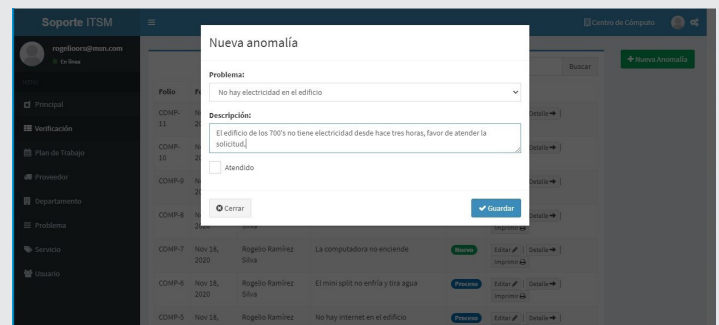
Soporte ITSM

Centro de Cómputo

rogelioors@msn.com
En línea

Principal
Verificación
Plan de Trabajo
Proveedor
Departamento
Problema
Servicio
Usuario

+ Nueva Anomalía

Buscar

| Folio | Fe | | | | |
|---|---|---|---|---|---|
| COMP-11 | N 20 | | | | Detalle |
| COMP-10 | N 20 | | | | Detalle |
| COMP-9 | N 20 | | | | Detalle |
| COMP-8 | N 2020 | Silva | | | Detalle Imprimir |
| COMP-7 | Nov 18, 2020 | Rogelio Ramírez Silva | La computadora no enciende | Nuevo | Editar Detalle Imprimir |
| COMP-6 | Nov 18, 2020 | Rogelio Ramírez Silva | El mini split no enfría y tira agua | Proceso | Editar Detalle Imprimir |
| COMP-5 | Nov 18, | Rogelio Ramírez | No hay internet en el edificio | Proceso | Editar Detalle |

Nueva anomalía

Problema:
No hay electricidad en el edificio

Descripción:
El edificio de los 700's no tiene electricidad desde hace tres horas, favor de atender la solicitud.

Atendido

Cerrar
Guardar